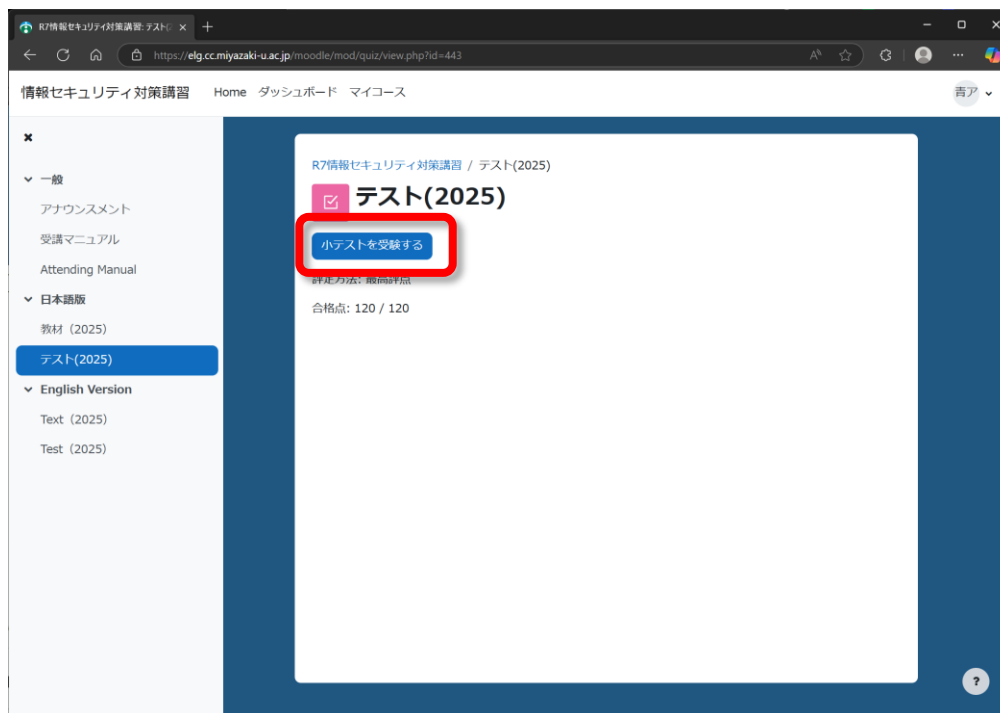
R7情報セキュリティ対策講習: テスト(
https://elg.cc.miyazaki-u.ac.jp/moodle/mod/quiz/view.php?id=443

情報セキュリティ対策講習 Home ダッシュボード マイコース 青ア

×

一般
アナウンスメント
受講マニュアル
Attending Manual
日本語版
教材（2025）
テスト(2025)
English Version
Text（2025）
Test（2025）

R7情報セキュリティ対策講習 / テスト(2025)

テスト(2025)

小テストを受験する

評定方法: 最高評点

合格点: 120 / 120

?